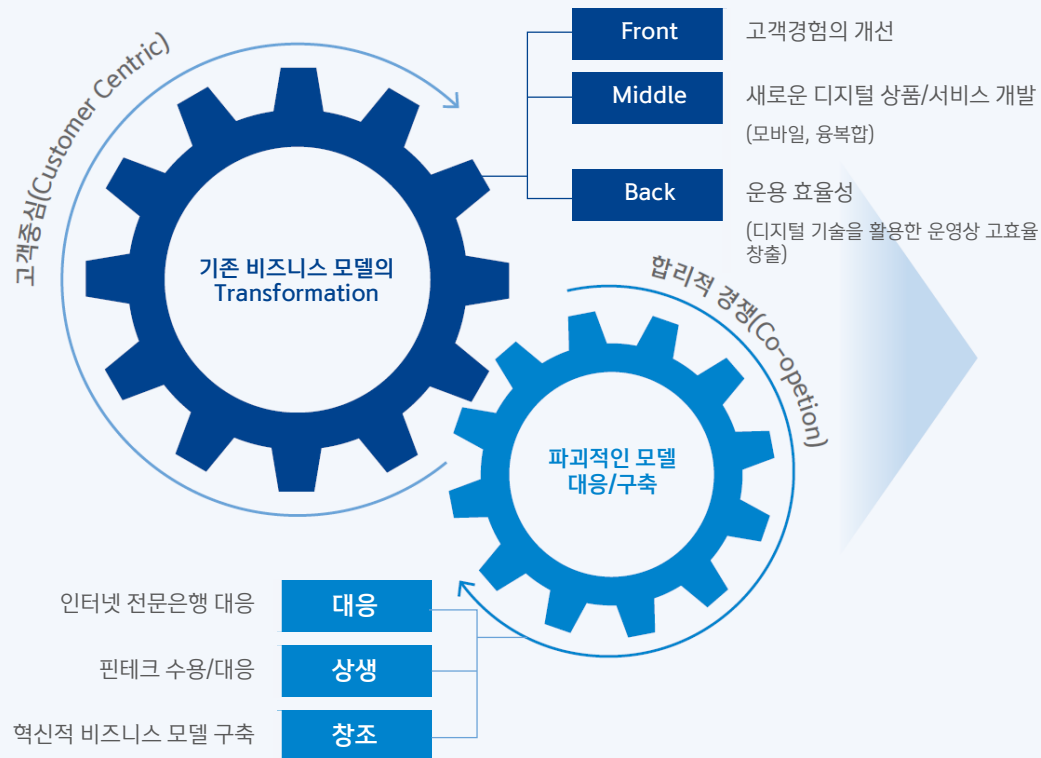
고객중심(Customer Centric)

Front
고객경험의 개선

Middle
새로운 디지털 상품/서비스 개발
(모바일, 융복합)

Back
운용 효율성
(디지털 기술을 활용한 운영상 고효율 창출)

기존 비즈니스 모델의 Transformation

합리적 경쟁(Co-opetion)

파괴적인 모델 대응/구축

인터넷 전문은행 대응
대응

핀테크 수용/대응
상생

혁신적 비즈니스 모델 구축
창조